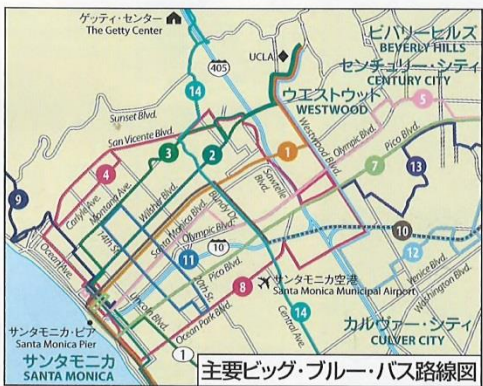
ゲッティ・センター
The Getty Center
UCLA
ビバリーヒルズ
BEVERLY HILLS
センチュリー・シティ
CENTURY CITY
ウエストウッド
WESTWOOD
405
14
5
Sunset Blvd.
San Vicente Blvd.
3
2
1
Westwood Blvd.
Olympic Blvd.
Pico Blvd.
7
13
4
Carlyle Ave.
Montana Ave.
Wilshire Blvd.
Santa Monica Blvd.
Sawtelle Blvd.
Bundy Dr.
9
14th St.
Olympic Blvd.
10
10
11
Ocean Ave.
20th St.
Pico Blvd.
12
サンタモニカ空港
Santa Monica Municipal Airport
Venice Blvd.
Washington Blvd.
8
Lincoln Blvd.
Ocean Park Blvd.
Centinela Ave.
14
サンタモニカ・ピア
Santa Monica Pier
カルヴァー・シティ
CULVER CITY
サンタモニカ
SANTA MONICA
1
主要ビッグ・ブルー・バス路線図